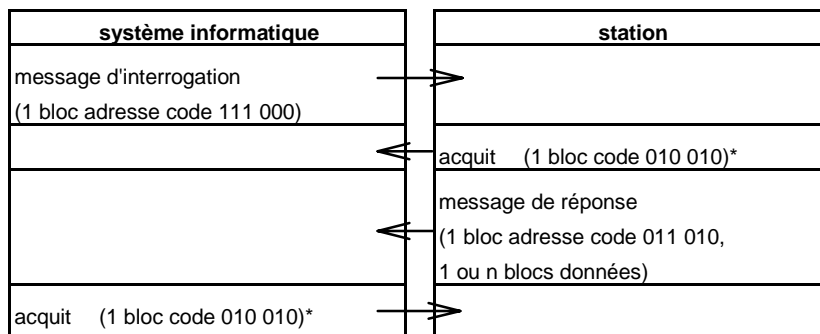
| système informatique | station |
|---|---|
| message d'interrogation (1 bloc adresse code 111 000) | |
| | acquit (1 bloc code 010 010)* |
| | message de réponse (1 bloc adresse code 011 010, 1 ou n blocs données) |
| acquit (1 bloc code 010 010)* | |